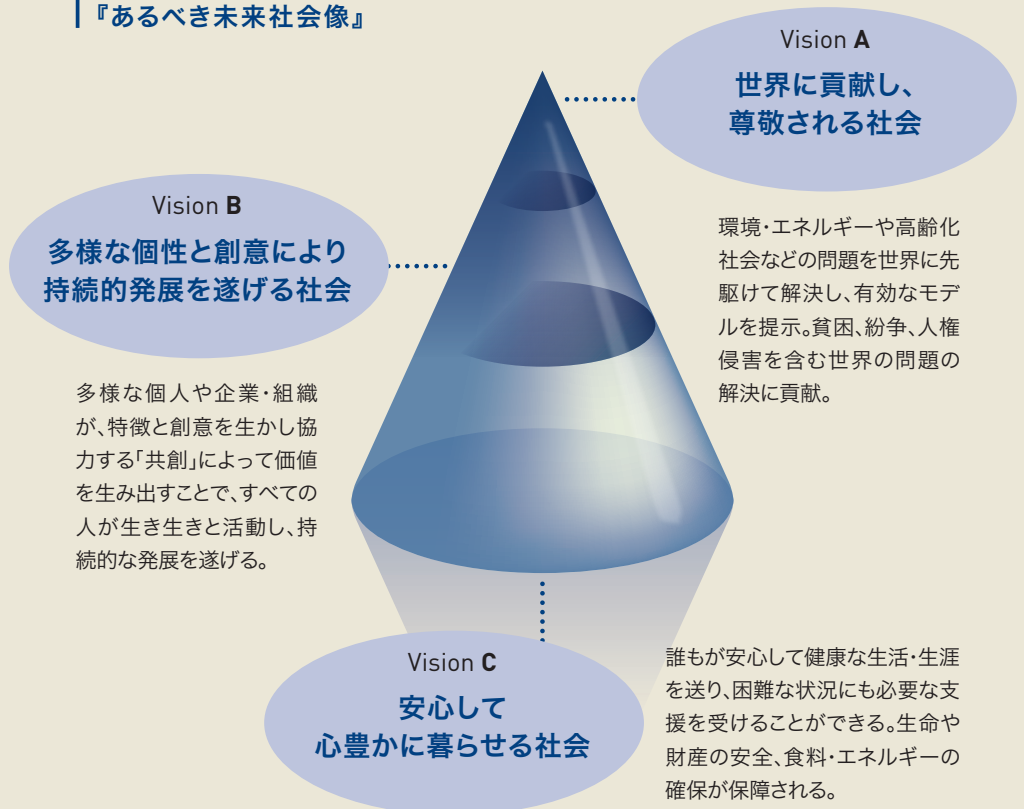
『あるべき未来社会像』

Vision A
世界に貢献し、
尊敬される社会

環境・エネルギーや高齢化社会などの問題を世界に先駆けて解決し、有効なモデルを提示。貧困、紛争、人権侵害を含む世界の問題の解決に貢献。

Vision B
多様な個性と創意により
持続的発展を遂げる社会

多様な個人や企業・組織が、特徴と創意を生かし協力する「共創」によって価値を生み出すことで、すべての人が生き生きと活動し、持続的な発展を遂げる。

Vision C
安心して
心豊かに暮らせる社会

誰もが安心して健康な生活・生涯を送り、困難な状況にも必要な支援を受けることができる。生命や財産の安全、食料・エネルギーの確保が保障される。